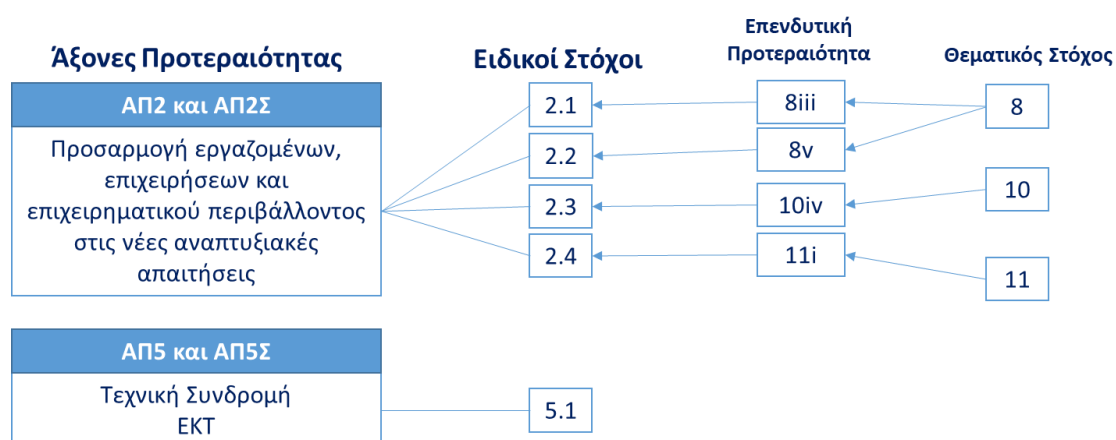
Άξονες Προτεραιότητας

Ειδικοί Στόχοι

Επενδυτική Προτεραιότητα

Θεματικός Στόχος

ΑΠ2 και ΑΠ2Σ

Προσαρμογή εργαζομένων, επιχειρήσεων και επιχειρηματικού περιβάλλοντος στις νέες αναπτυξιακές απαιτήσεις

2.1

2.2

2.3

2.4

8iii

8v

10iv

11i

8

10

11

ΑΠ5 και ΑΠ5Σ

Τεχνική Συνδρομή ΕΚΤ

5.1